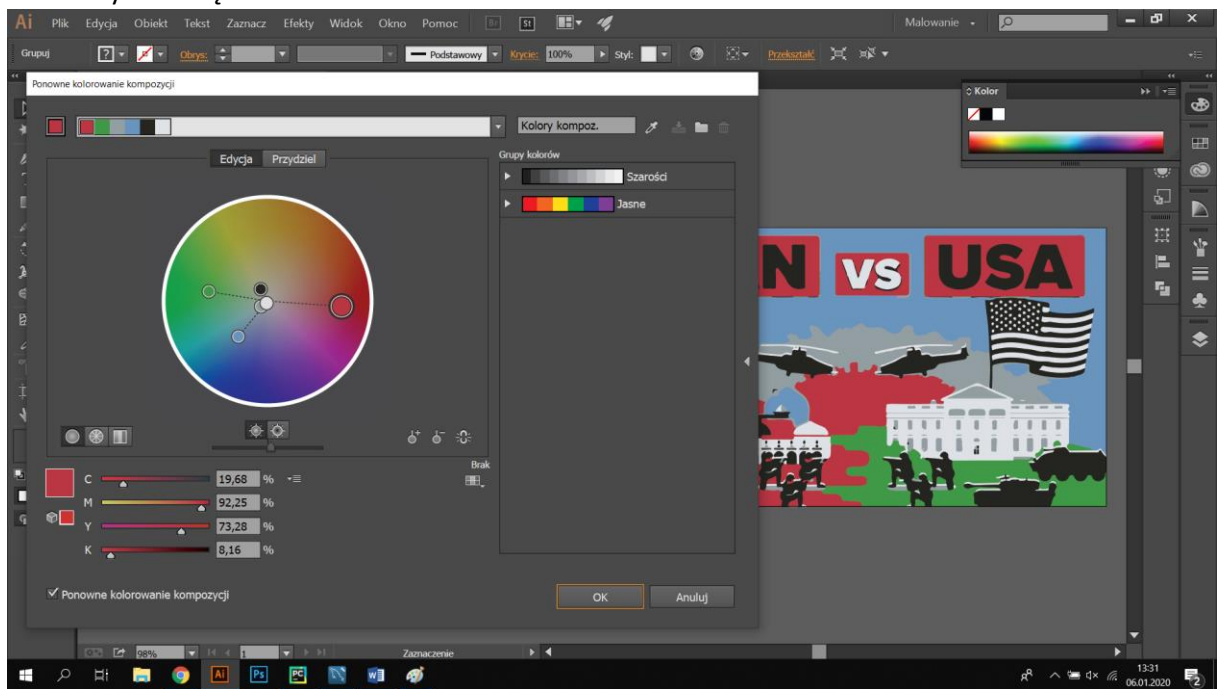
Ai Plik Edycja Obiekt Tekst Zaznacz Efekty Widok Okno Pomoc

Malowanie

Grupuj Obrys: Podstawowy Krycie: 100% Styl: Przekształć

Ponowne kolorowanie kompozycji

Kolory kompoz.

Edycja Przydziel

Grupy kolorów

Szarości

Jasne

C 19,68 %

M 92,25 %

Y 73,28 %

K 8,16 %

Brak

✓ Ponowne kolorowanie kompozycji

OK Anuluj

Kolor

N VS USA

98% 1 Zaznaczenie

13:31 06.01.2020